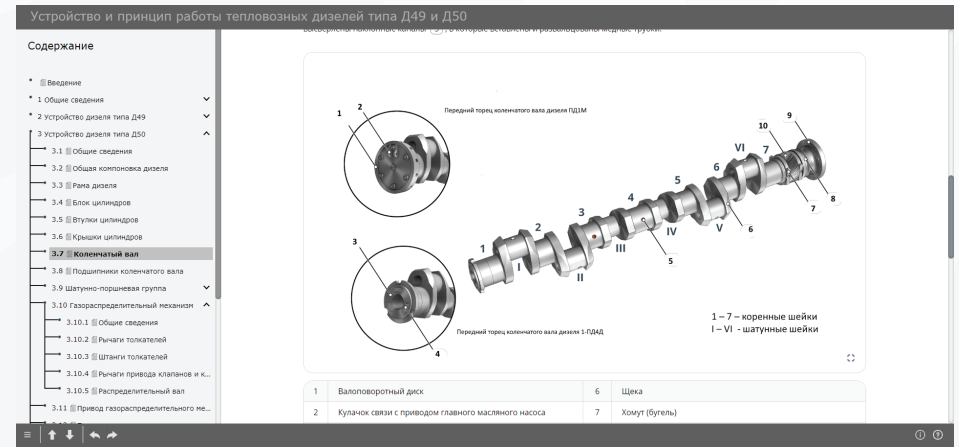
Устройство и принцип работы тепловозных дизелей типа Д49 и Д50

Содержание

Введение
1 Общие сведения
2 Устройство дизеля типа Д49
3 Устройство дизеля типа Д50
3.1 Общие сведения
3.2 Общая компоновка дизеля
3.3 Рама дизеля
3.4 Блок цилиндров
3.5 Втулки цилиндров
3.6 Крышки цилиндров
3.7 Коленчатый вал
3.8 Подшипники коленчатого вала
3.9 Шатунно-поршневая группа
3.10 Газораспределительный механизм
3.10.1 Общие сведения
3.10.2 Рычаги толкателей
3.10.3 Штанги толкателей
3.10.4 Рычаги привода клапанов и к...
3.10.5 Распределительный вал
3.11 Привод газораспределительного ме...

высверлены наклонные каналы (3), в которые вставлены и развальцованы медные трубки.

Передний торец коленчатого вала дизеля ПД1М

Передний торец коленчатого вала дизеля 1-ПД4Д

1 2 3 4 5 6 7 8 9 10

I II III IV V VI

1 – 7 – коренные шейки
I – VI - шатунные шейки

| 1 | Валоповоротный диск | 6 | Щека |
|---|---|---|---|
| 2 | Кулачок связи с приводом главного масляного насоса | 7 | Хомут (бугель) |